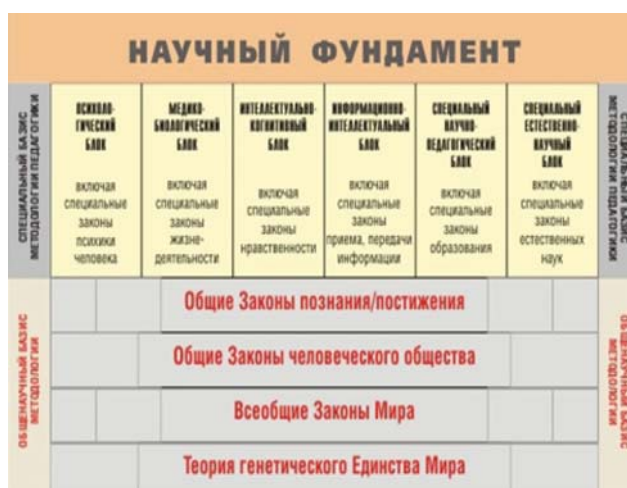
НАУЧНЫЙ ФУНДАМЕНТ

СПЕЦИАЛЬНЫЙ БАЗИС МЕТОДОЛОГИИ ПЕДАГОГИКИ

| ПСИХОЛО-ГИЧЕСКИЙ БЛОК | МЕДИКО-БИОЛОГИЧЕСКИЙ БЛОК | ИНТЕЛЕКТУАЛЬНО-КОГНИТИВНЫЙ БЛОК | ИНФОРМАЦИОННО-ИНТЕЛЕКТУАЛЬНЫЙ БЛОК | СПЕЦИАЛЬНЫЙ НАУЧНО-ПЕДАГОГИЧЕСКИЙ БЛОК | СПЕЦИАЛЬНЫЙ ЕСТЕСТВЕНО-НАУЧНЫЙ БЛОК |
|---|---|---|---|---|---|
| включая специальные законы психики человека | включая специальные законы жизне-деятельности | включая специальные законы нравственности | включая специальные законы приема, передачи информации | включая специальные законы образования | включая специальные законы естественных наук |

СПЕЦИАЛЬНЫЙ БАЗИС МЕТОДОЛОГИИ ПЕДАГОГИКИ

ОБЩЕНАУЧНЫЙ БАЗИС МЕТОДОЛОГИИ

Общие Законы познания/постижения

Общие Законы человеческого общества

Всеобщие Законы Мира

Теория генетического Единства Мира

ОБЩЕНАУЧНЫЙ БАЗИС МЕТОДОЛОГИИ